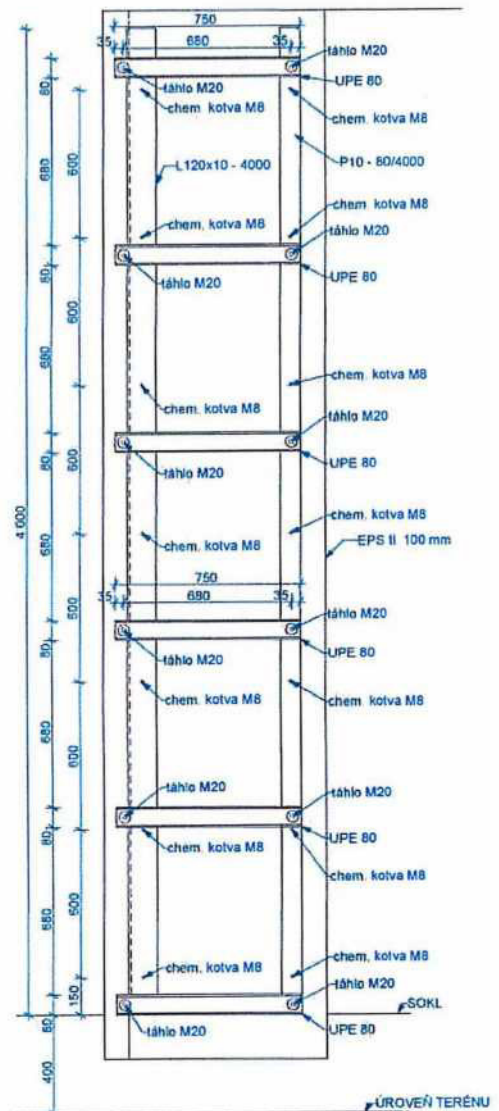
750
35
680
35
táhlo M20
táhlo M20
UPE 80
chem. kotva M8
chem. kotva M8
L120x10 - 4000
P10 - 80/4000
chem. kotva M8
chem. kotva M8
táhlo M20
táhlo M20
UPE 80
chem. kotva M8
chem. kotva M8
táhlo M20
táhlo M20
UPE 80
chem. kotva M8
chem. kotva M8
EPS II 100 mm
750
35
680
35
táhlo M20
táhlo M20
UPE 80
chem. kotva M8
chem. kotva M8
táhlo M20
táhlo M20
chem. kotva M8
UPE 80
chem. kotva M8
chem. kotva M8
chem. kotva M8
táhlo M20
SOKL
táhlo M20
UPE 80
ÚROVEŇ TERÉNU
80
680
80
680
80
680
80
680
80
680
60
400
600
600
500
500
600
500
150
4 000